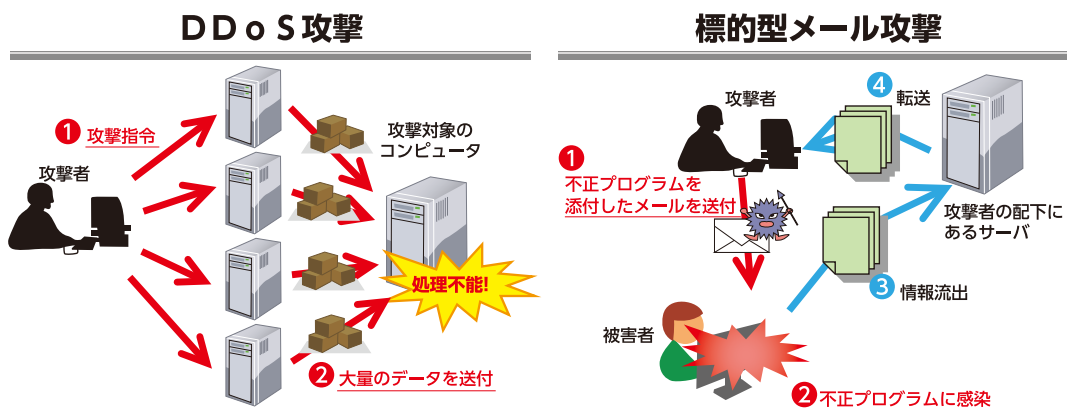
DDoS攻撃

❶ 攻撃指令

攻撃者

攻撃対象のコンピュータ

処理不能!

❷ 大量のデータを送付

標的型メール攻撃

攻撃者

❹ 転送

❶ 不正プログラムを添付したメールを送付

攻撃者の配下にあるサーバ

❸ 情報流出

被害者

❷ 不正プログラムに感染